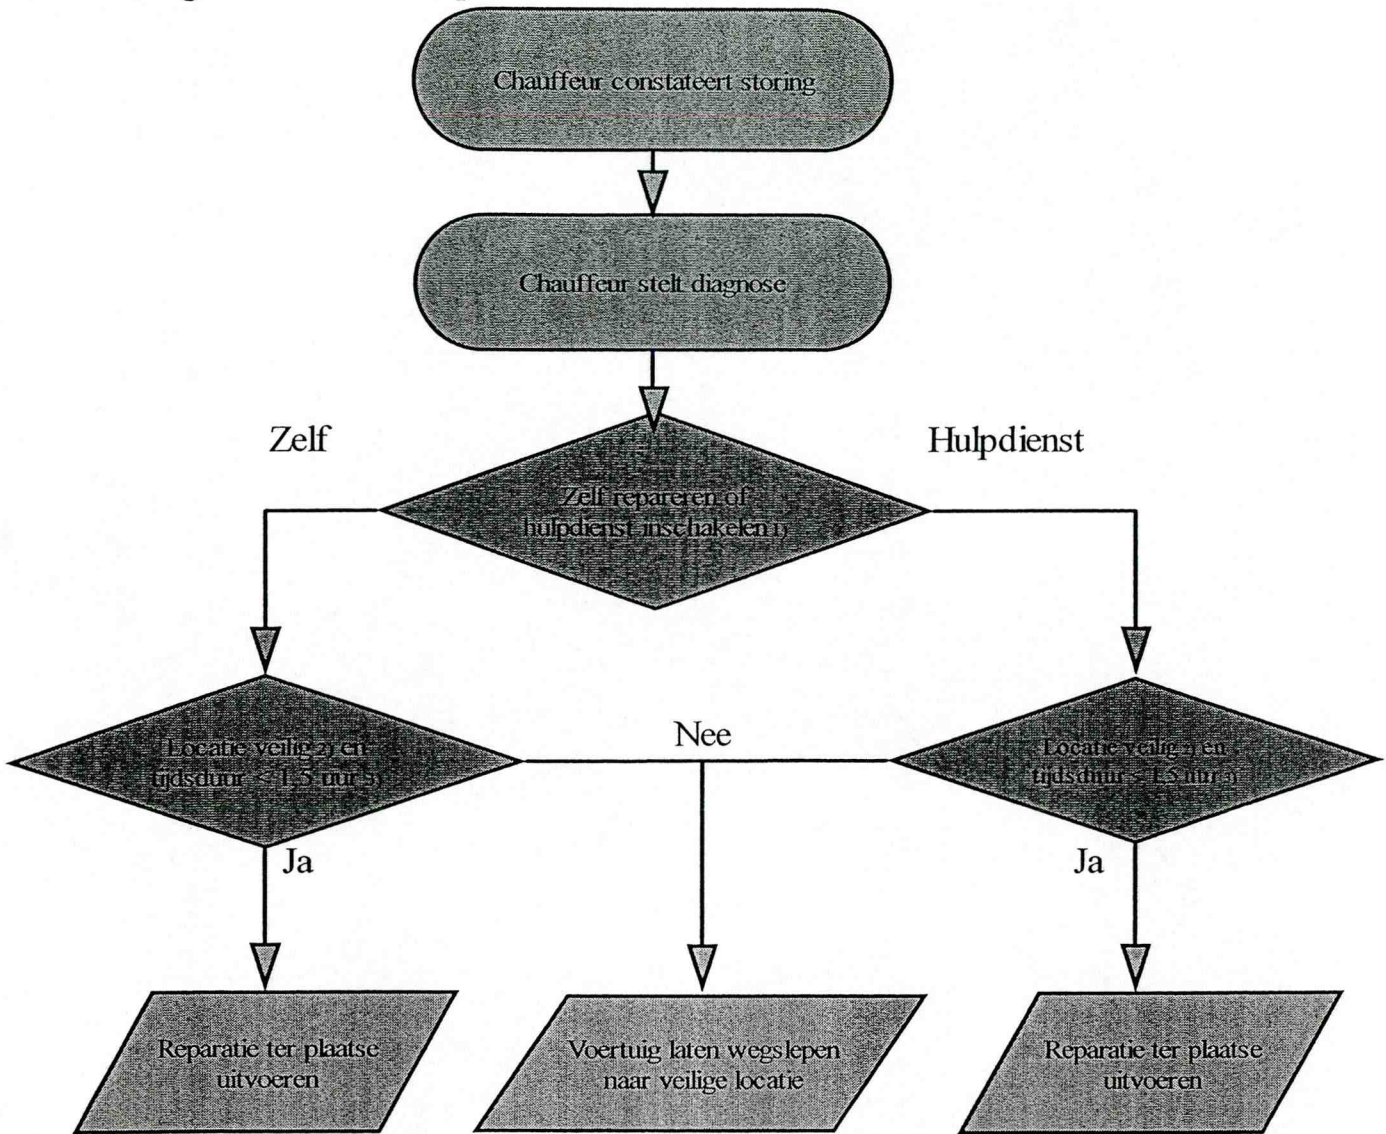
Chauffeur constateert storing

Chauffeur stelt diagnose

Zelf

Hulpdienst

Zelf repareren of hulpdienst inschakelen 1)

Locatie veilig 2) en tijdsduur < 1.5 uur 3)

Nee

Locatie veilig 2) en tijdsduur < 1.5 uur 3)

Ja

Ja

Reparatie ter plaatse uitvoeren

Voertuig laten wegslepen naar veilige locatie

Reparatie ter plaatse uitvoeren